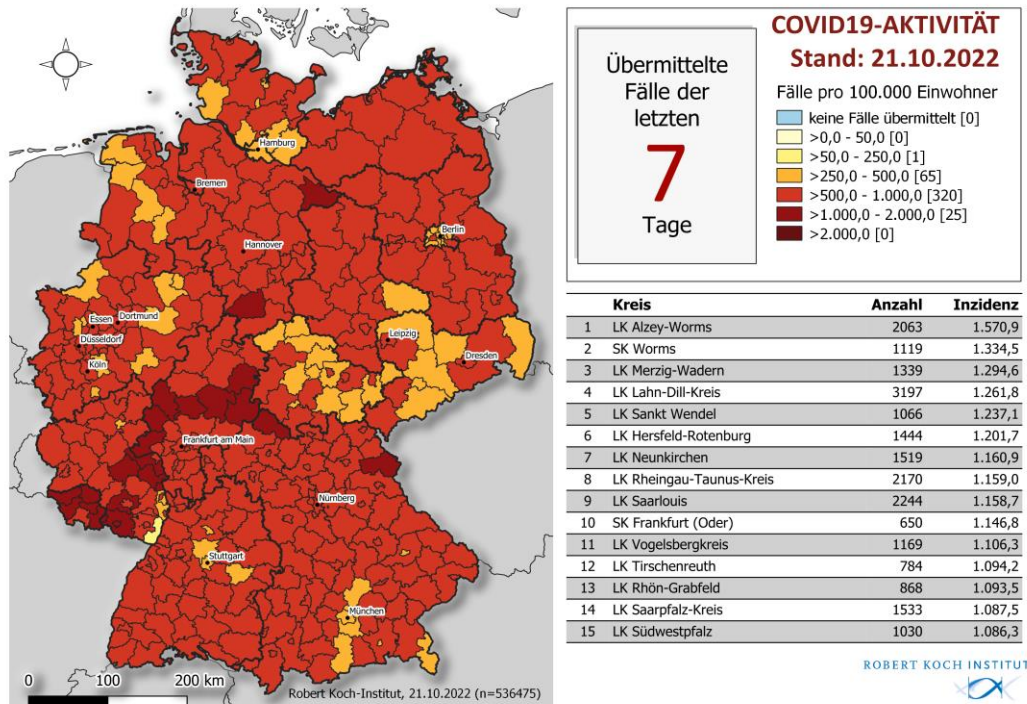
Hamburg
Bremen
Hannover
Berlin
Essen
Dortmund
Düsseldorf
Köln
Leipzig
Dresden
Frankfurt am Main
Nürnberg
Stuttgart
München

0 100 200 km

Robert Koch-Institut, 21.10.2022 (n=536475)

Übermittelte Fälle der letzten
7
Tage

COVID19-AKTIVITÄT
Stand: 21.10.2022

Fälle pro 100.000 Einwohner
keine Fälle übermittelt [0]
>0,0 - 50,0 [0]
>50,0 - 250,0 [1]
>250,0 - 500,0 [65]
>500,0 - 1.000,0 [320]
>1.000,0 - 2.000,0 [25]
>2.000,0 [0]

| | Kreis | Anzahl | Inzidenz |
|---|---|---|---|
| 1 | LK Alzey-Worms | 2063 | 1.570,9 |
| 2 | SK Worms | 1119 | 1.334,5 |
| 3 | LK Merzig-Wadern | 1339 | 1.294,6 |
| 4 | LK Lahn-Dill-Kreis | 3197 | 1.261,8 |
| 5 | LK Sankt Wendel | 1066 | 1.237,1 |
| 6 | LK Hersfeld-Rotenburg | 1444 | 1.201,7 |
| 7 | LK Neunkirchen | 1519 | 1.160,9 |
| 8 | LK Rheingau-Taunus-Kreis | 2170 | 1.159,0 |
| 9 | LK Saarlouis | 2244 | 1.158,7 |
| 10 | SK Frankfurt (Oder) | 650 | 1.146,8 |
| 11 | LK Vogelsbergkreis | 1169 | 1.106,3 |
| 12 | LK Tirschenreuth | 784 | 1.094,2 |
| 13 | LK Rhön-Grabfeld | 868 | 1.093,5 |
| 14 | LK Saarpfalz-Kreis | 1533 | 1.087,5 |
| 15 | LK Südwestpfalz | 1030 | 1.086,3 |

ROBERT KOCH INSTITUT